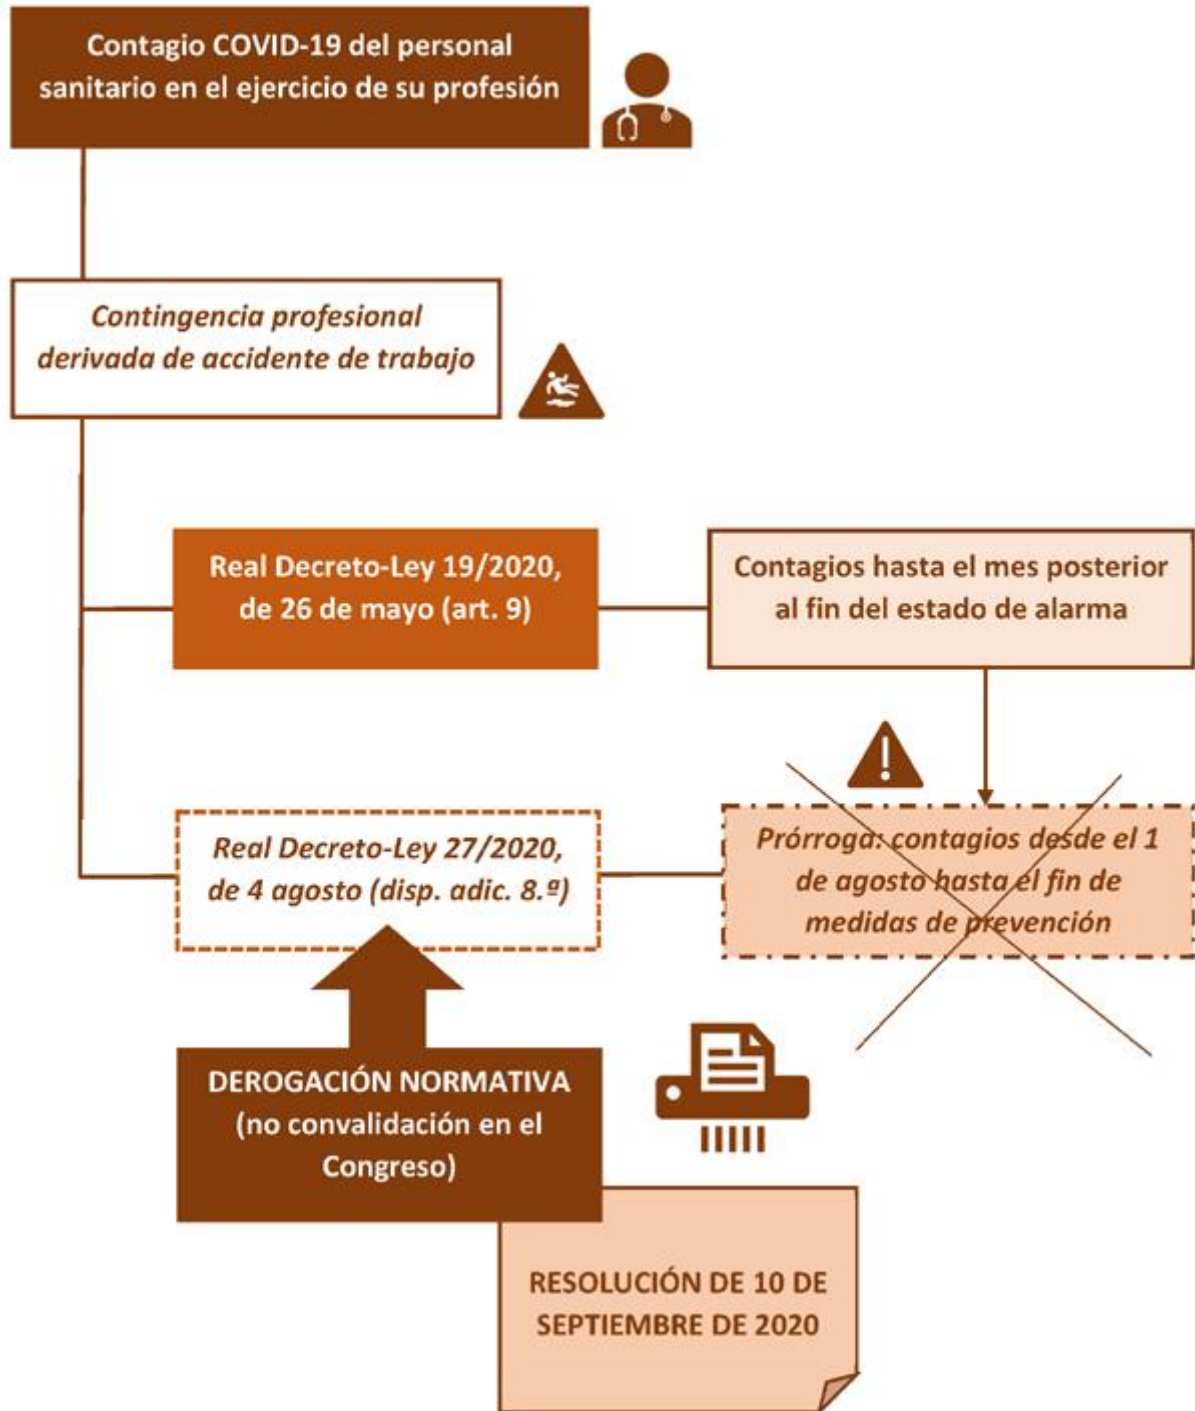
Contagio COVID-19 del personal sanitario en el ejercicio de su profesión

Contingencia profesional derivada de accidente de trabajo

Real Decreto-Ley 19/2020, de 26 de mayo (art. 9)

Contagios hasta el mes posterior al fin del estado de alarma

Real Decreto-Ley 27/2020, de 4 agosto (disp. adic. 8.ª)

Prórroga: contagios desde el 1 de agosto hasta el fin de medidas de prevención

DEROGACIÓN NORMATIVA (no convalidación en el Congreso)

RESOLUCIÓN DE 10 DE SEPTIEMBRE DE 2020